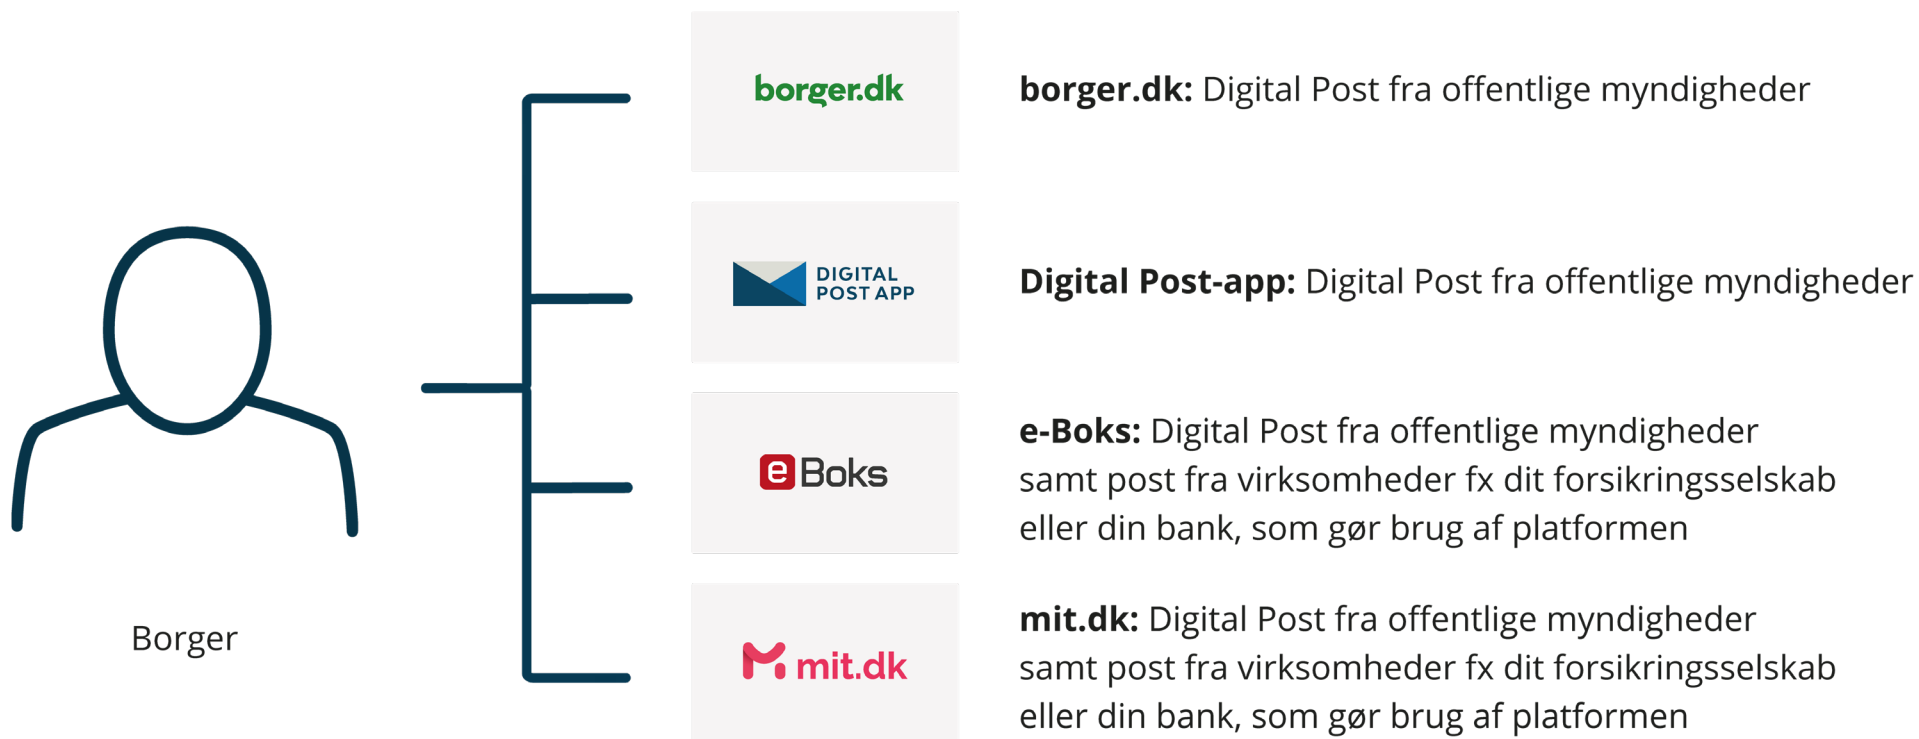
Borger

borger.dk

**borger.dk:** Digital Post fra offentlige myndigheder

DIGITAL POST APP

**Digital Post-app:** Digital Post fra offentlige myndigheder

e Boks

**e-Boks:** Digital Post fra offentlige myndigheder samt post fra virksomheder fx dit forsikringsselskab eller din bank, som gør brug af platformen

mit.dk

**mit.dk:** Digital Post fra offentlige myndigheder samt post fra virksomheder fx dit forsikringsselskab eller din bank, som gør brug af platformen